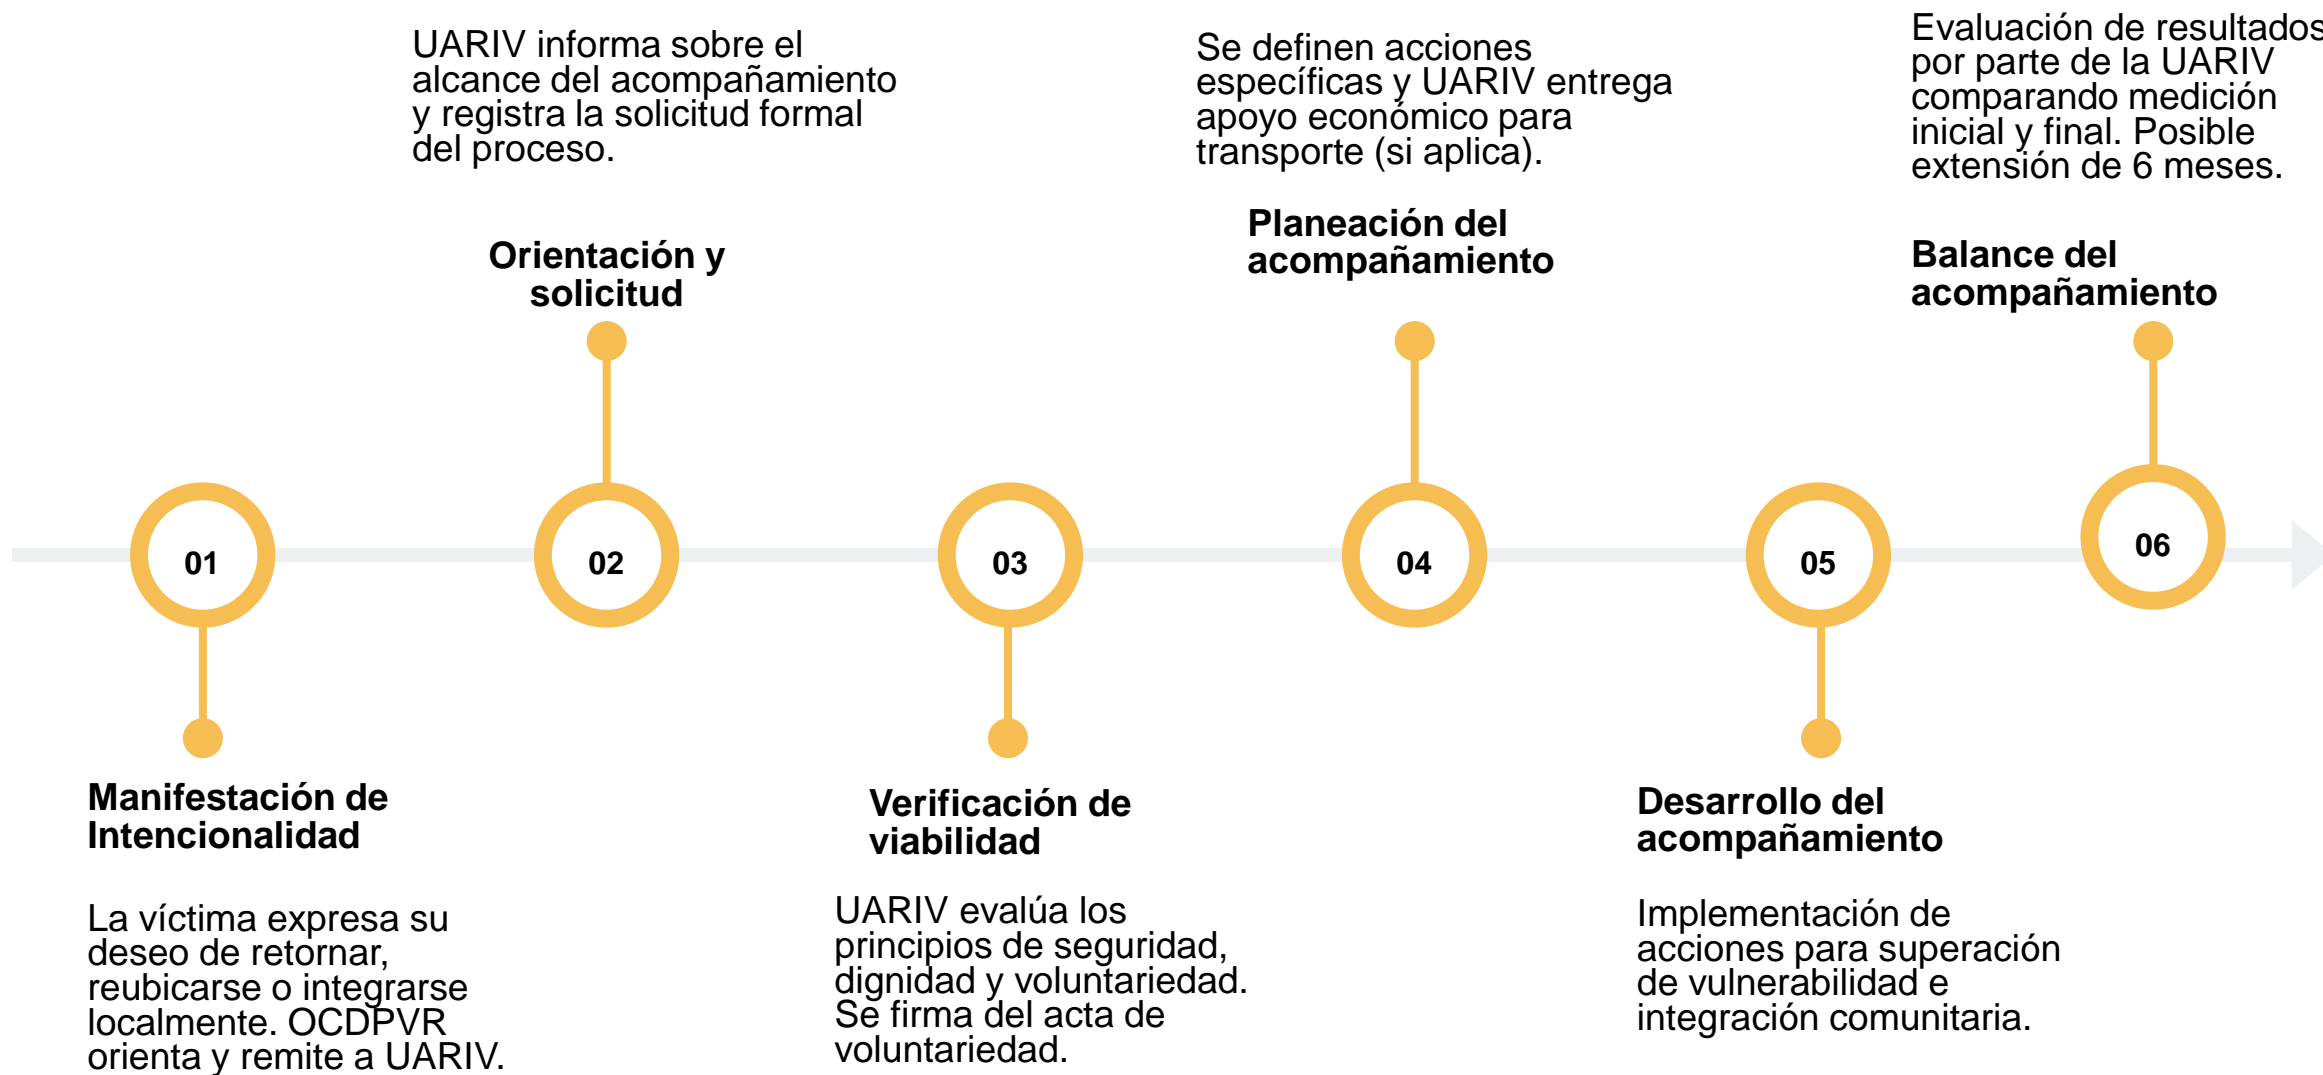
01

Manifestación de Intencionalidad

La víctima expresa su deseo de retornar, reubicarse o integrarse localmente. OCDPVR orienta y remite a UARIV.

UARIV informa sobre el alcance del acompañamiento y registra la solicitud formal del proceso.

Orientación y solicitud

02

03

Verificación de viabilidad

UARIV evalúa los principios de seguridad, dignidad y voluntariedad. Se firma del acta de voluntariedad.

Se definen acciones específicas y UARIV entrega apoyo económico para transporte (si aplica).

Planeación del acompañamiento

04

05

Desarrollo del acompañamiento

Implementación de acciones para superación de vulnerabilidad e integración comunitaria.

Evaluación de resultados por parte de la UARIV comparando medición inicial y final. Posible extensión de 6 meses.

Balance del acompañamiento

06